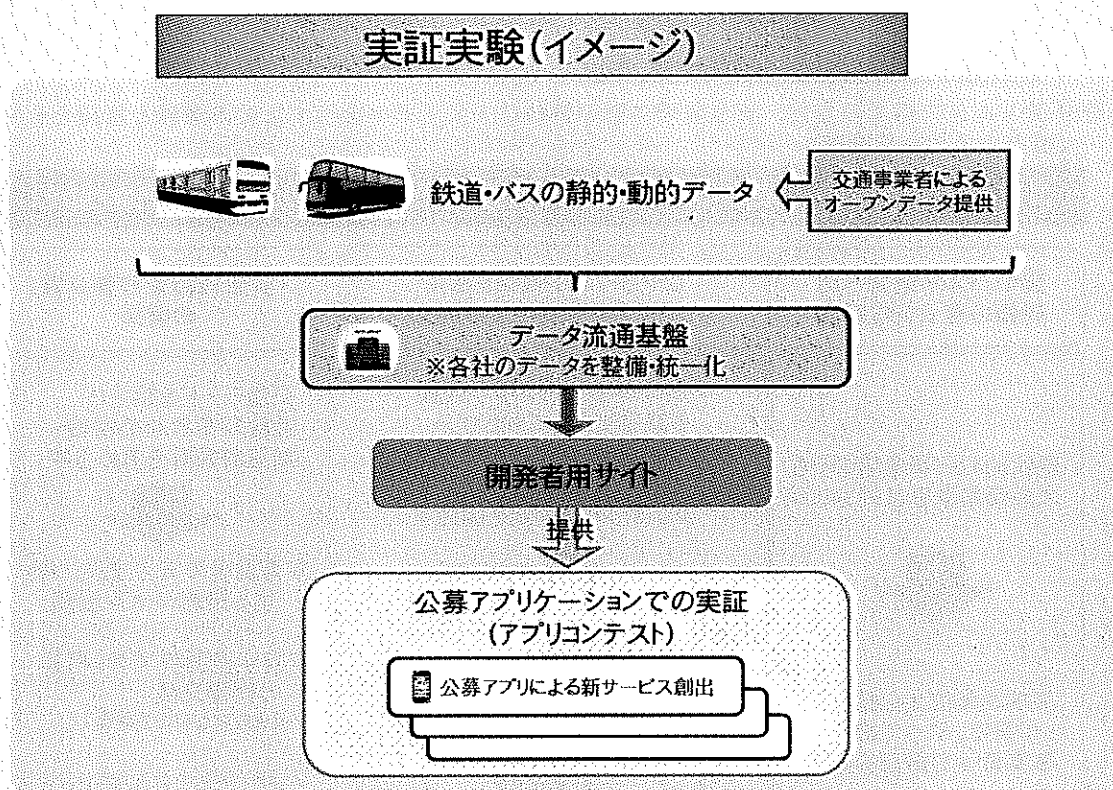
実証実験(イメージ)

鉄道・バスの静的・動的データ

交通事業者によるオープンデータ提供

データ流通基盤
※各社のデータを整備・統一化

開発者用サイト

提供

公募アプリケーションでの実証
(アプリコンテスト)

公募アプリによる新サービス創出